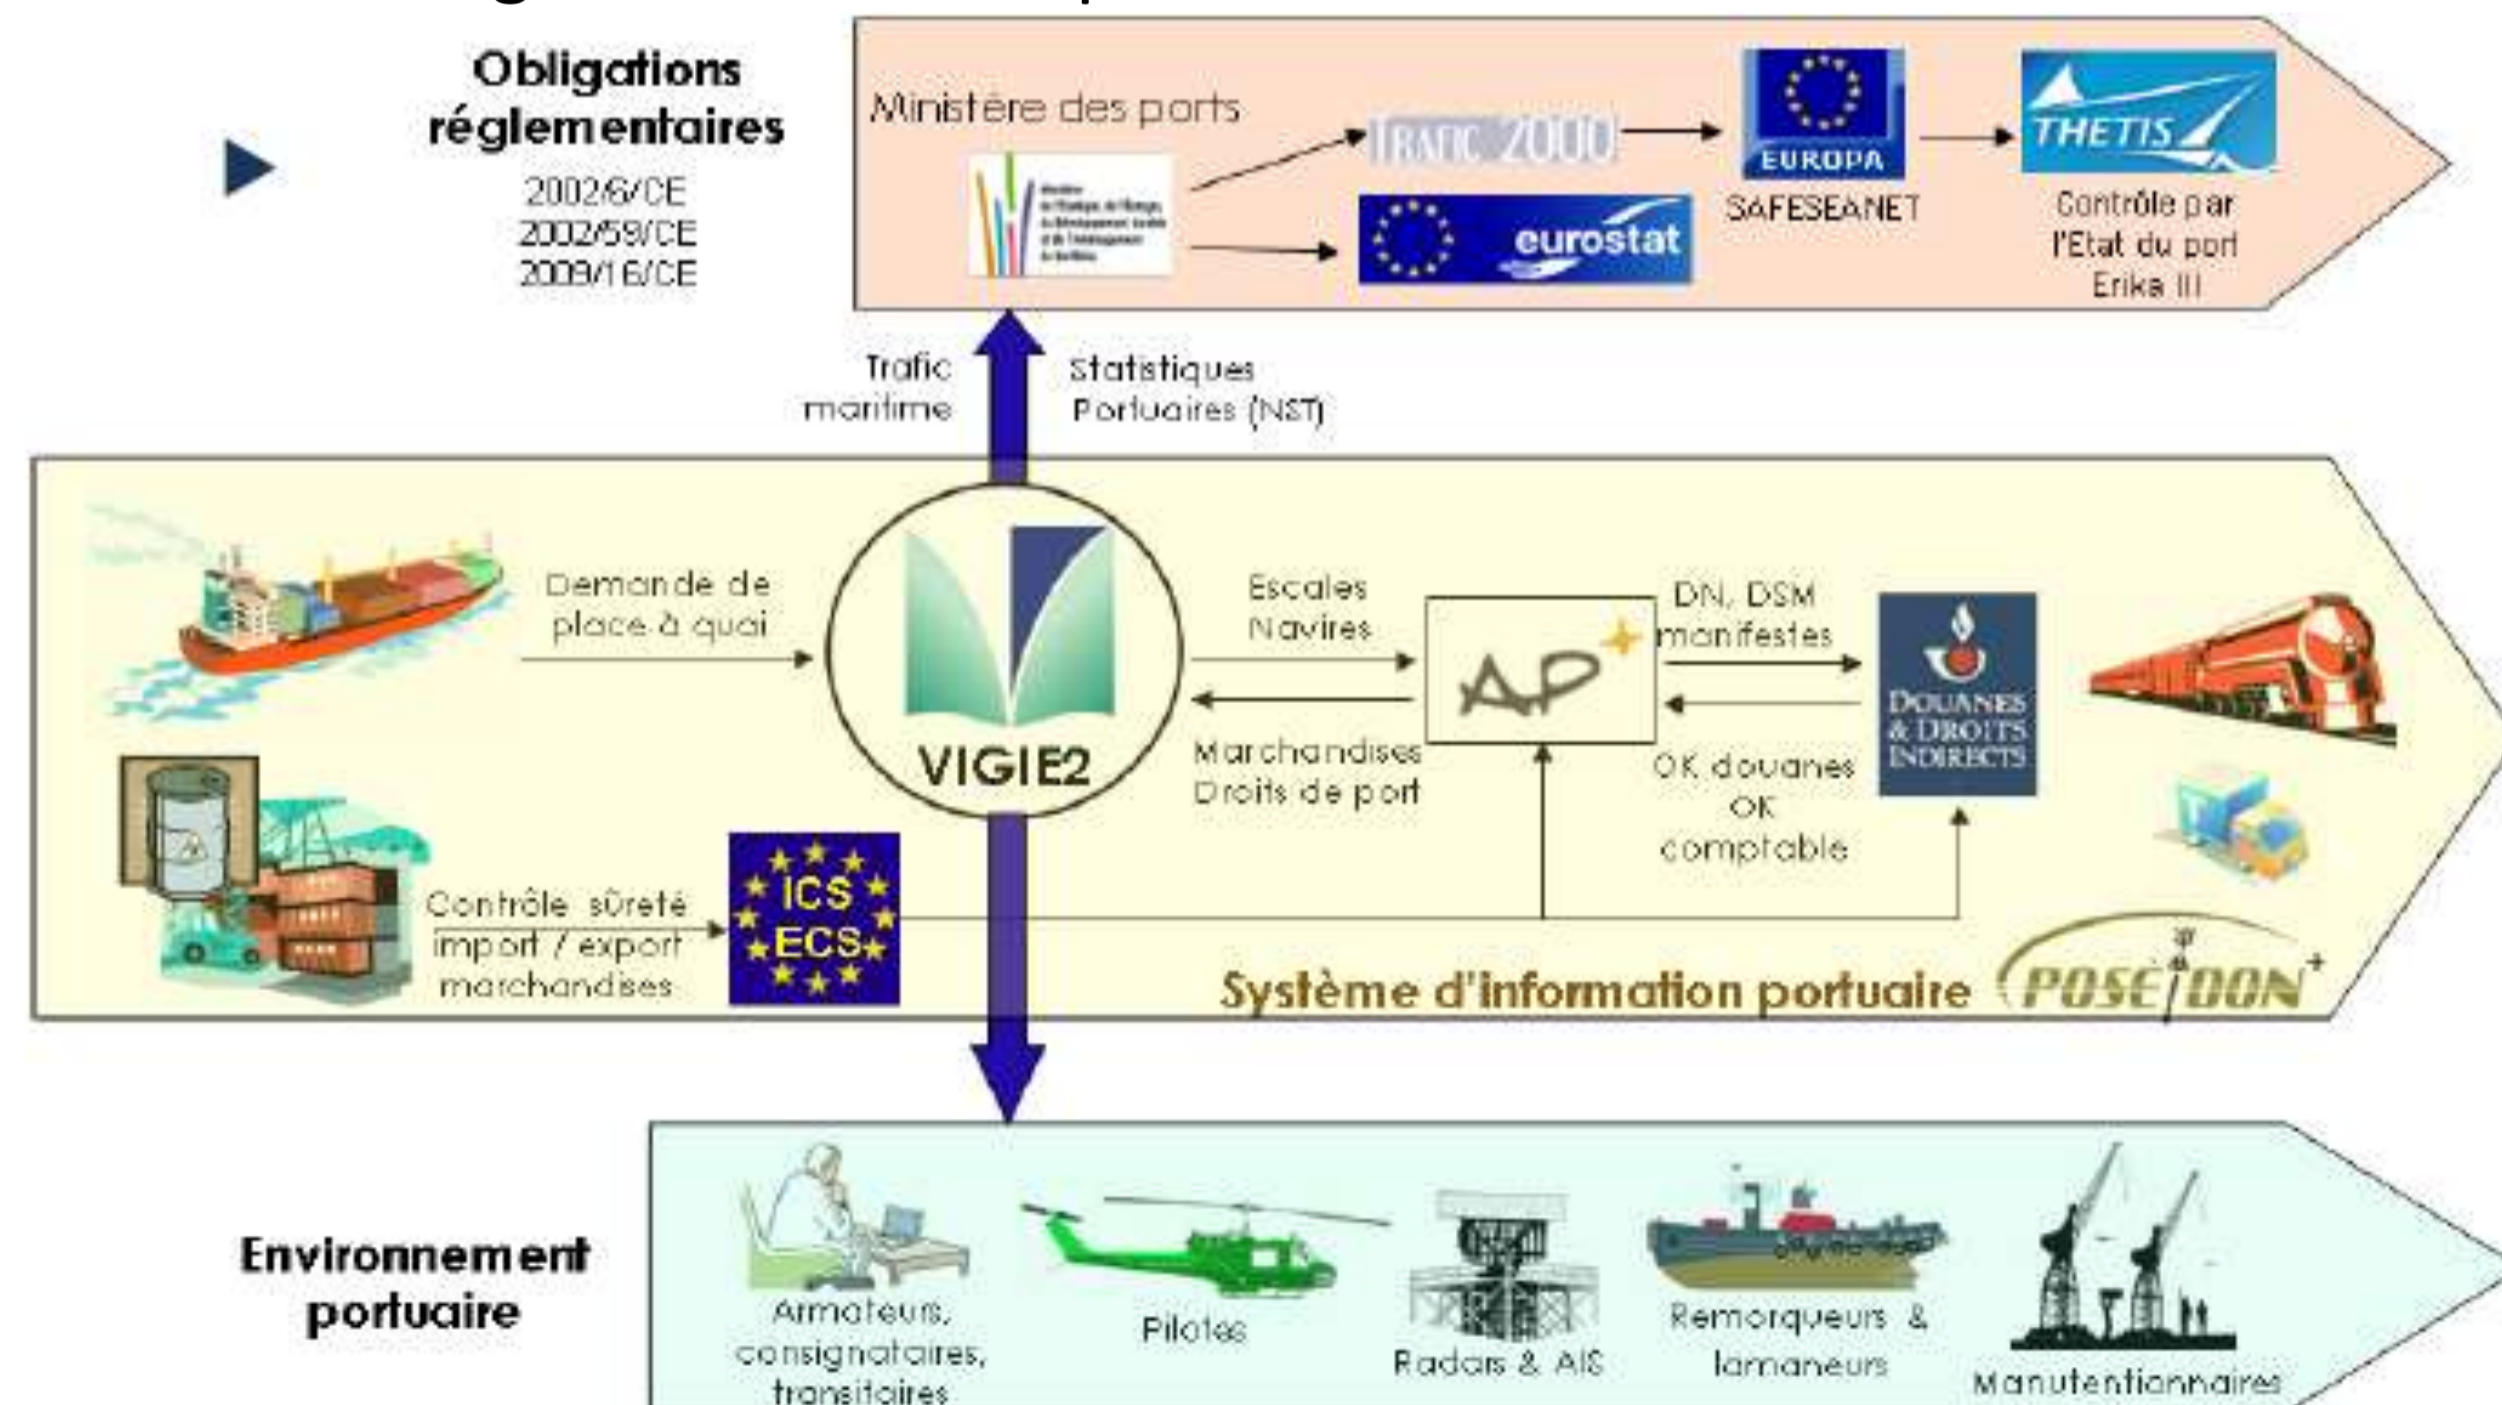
Obligations réglementaires
2002/6/CE
2002/59/CE
2009/16/CE

Ministère des ports

TRAFIC 2000
EUROPA
SAFESEANET
THETIS
Contrôle par l'Etat du port Erika III
eurostat

Trafic maritime
Statistiques Portuaires (NST)

Demande de place à quai
VIGIE2
Escales Navires
Marchandises Droits de port
AP+
DN, DSM manifestes
OK douanes OK comptable
DOUANES & DROITS INDIRECTS
Contrôle sûreté import / export marchandises
ICS ECS
Système d'information portuaire
POSEIDON+

Environnement portuaire
Armateurs, consignataires, transitaires
Pilotes
Radars & AIS
Remorqueurs & lamaneurs
Manutentionnaires